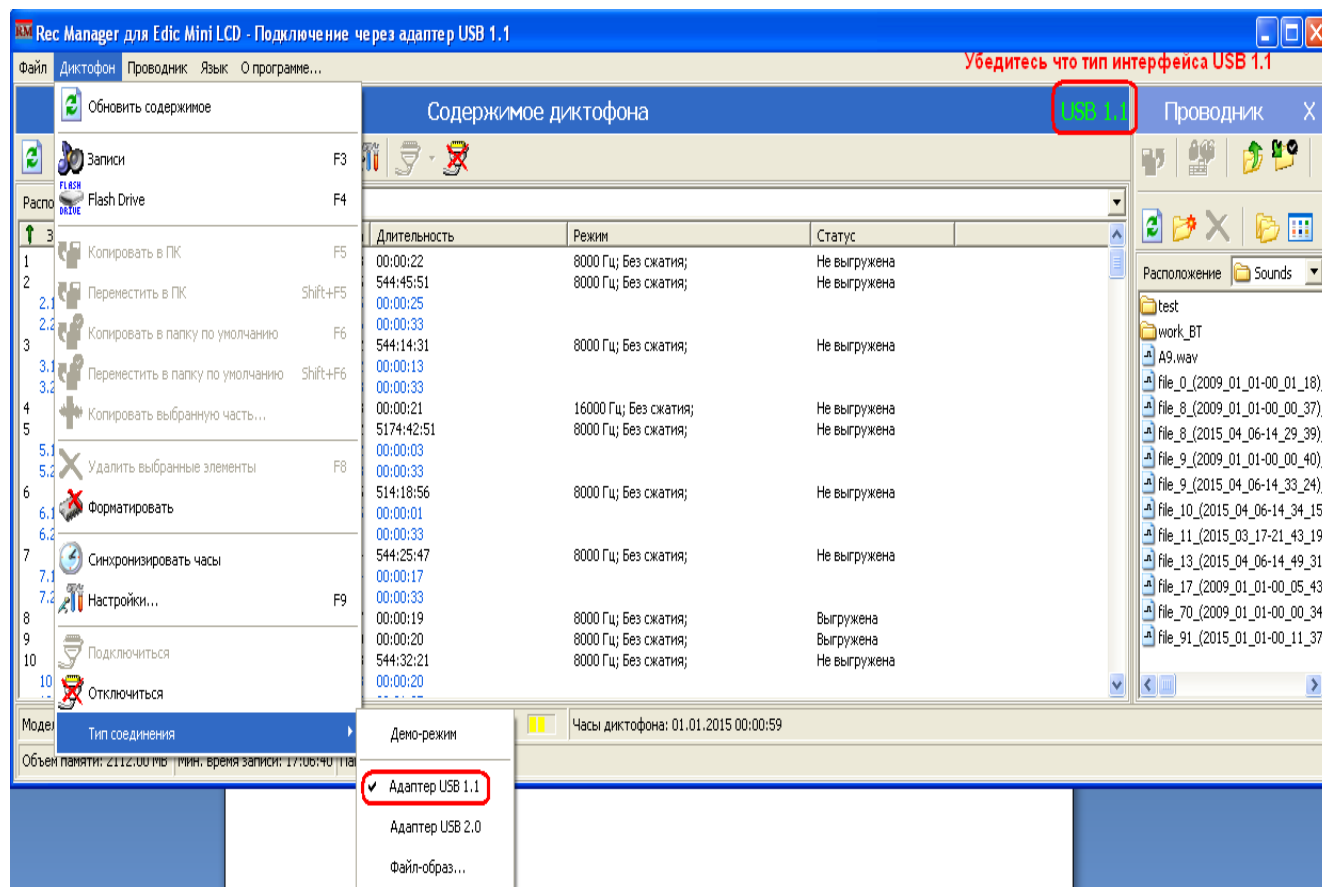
Rec Manager для Edic Mini LCD - Подключение через адаптер USB 1.1

Файл Диктофон Проводник Язык О программе...

Убедитесь что тип интерфейса USB 1.1

Содержимое диктофона USB 1.1 Проводник X

Обновить содержимое
Записи F3
Flash Drive F4
Копировать в ПК F5
Переместить в ПК Shift+F5
Копировать в папку по умолчанию F6
Переместить в папку по умолчанию Shift+F6
Копировать выбранную часть...
Удалить выбранные элементы F8
Форматировать
Синхронизировать часы
Настройки... F9
Подключиться
Отключиться
Тип соединения

Демо-режим
✔ Адаптер USB 1.1
Адаптер USB 2.0
Файл-образ...

| | Длительность | Режим | Статус |
|---|---|---|---|
| 1 | 00:00:22 | 8000 Гц; Без сжатия; | Не выгружена |
| 2 | 544:45:51 | 8000 Гц; Без сжатия; | Не выгружена |
| 2.1 | 00:00:25 | | |
| 2.2 | 00:00:33 | | |
| 3 | 544:14:31 | 8000 Гц; Без сжатия; | Не выгружена |
| 3.1 | 00:00:13 | | |
| 3.2 | 00:00:33 | | |
| 4 | 00:00:21 | 16000 Гц; Без сжатия; | Не выгружена |
| 5 | 5174:42:51 | 8000 Гц; Без сжатия; | Не выгружена |
| 5.1 | 00:00:03 | | |
| 5.2 | 00:00:33 | | |
| 6 | 514:18:56 | 8000 Гц; Без сжатия; | Не выгружена |
| 6.1 | 00:00:01 | | |
| 6.2 | 00:00:33 | | |
| 7 | 544:25:47 | 8000 Гц; Без сжатия; | Не выгружена |
| 7.1 | 00:00:17 | | |
| 7.2 | 00:00:33 | | |
| 8 | 00:00:19 | 8000 Гц; Без сжатия; | Выгружена |
| 9 | 00:00:20 | 8000 Гц; Без сжатия; | Выгружена |
| 10 | 544:32:21 | 8000 Гц; Без сжатия; | Не выгружена |
| 10 | 00:00:20 | | |

Распо
Модел
Часы диктофона: 01.01.2015 00:00:59
Объем памяти: 2112.00 MB | Мин. время записи: 17:06:40 | Па

Расположение Sounds
test
work_BT
A9.wav
file_0_(2009_01_01-00_01_18)
file_8_(2009_01_01-00_00_37)
file_8_(2015_04_06-14_29_39)
file_9_(2009_01_01-00_00_40)
file_9_(2015_04_06-14_33_24)
file_10_(2015_04_06-14_34_15
file_11_(2015_03_17-21_43_19
file_13_(2015_04_06-14_49_31
file_17_(2009_01_01-00_05_43
file_70_(2009_01_01-00_00_34
file_91_(2015_01_01-00_11_37